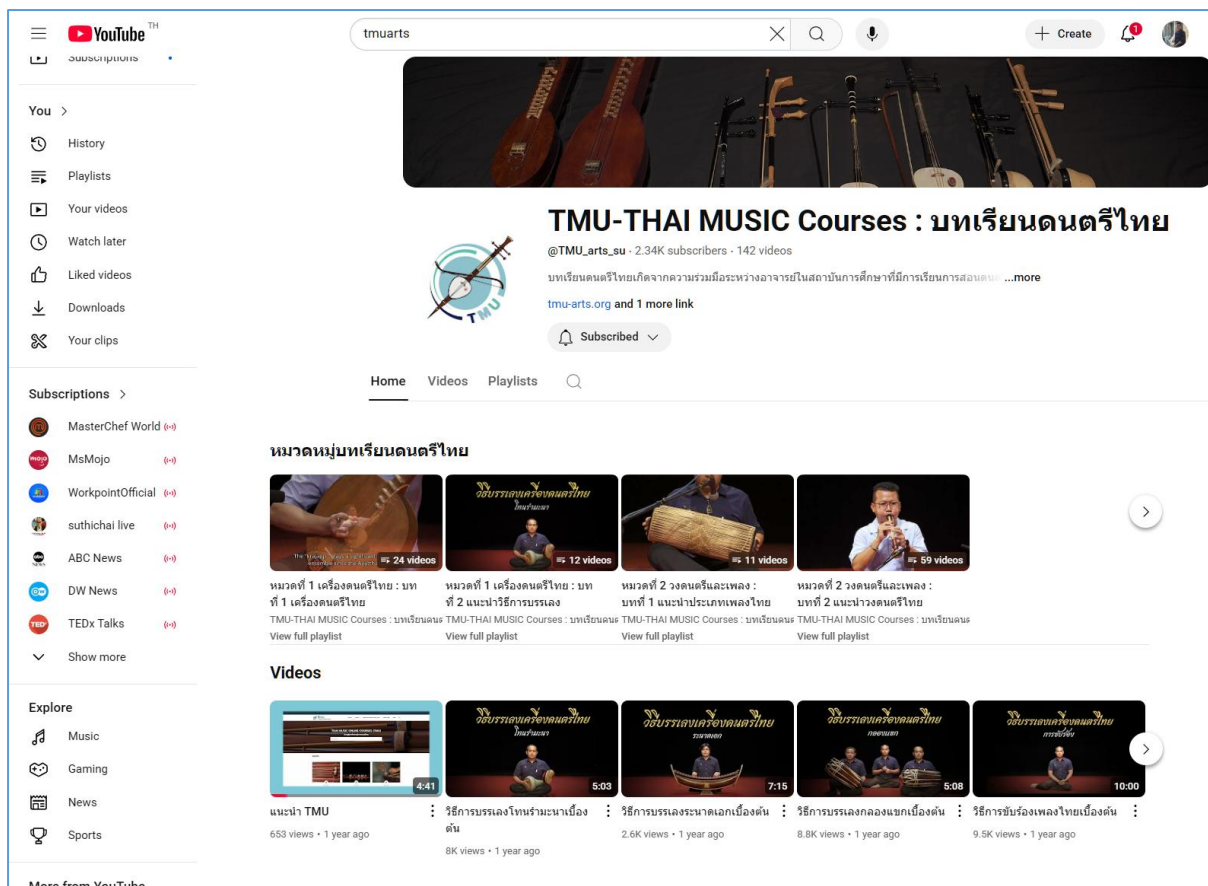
YouTube TH

tmuarts

Create

Subscriptions

You >

History

Playlists

Your videos

Watch later

Liked videos

Downloads

Your clips

Subscriptions >

MasterChef World

MsMojo

WorkpointOfficial

suthichai live

ABC News

DW News

TEDx Talks

Show more

Explore

Music

Gaming

News

Sports

More from YouTube

TMU-THAI MUSIC Courses : บทเรียนดนตรีไทย

@TMU_arts_su · 2.34K subscribers · 142 videos

บทเรียนดนตรีไทยเกิดจากความร่วมมือระหว่างอาจารย์ในสถาบันการศึกษาที่มีการเรียนการสอนดน ...more

tmu-arts.org and 1 more link

Subscribed

Home Videos Playlists

หมวดหมู่บทเรียนดนตรีไทย

24 videos
หมวดที่ 1 เครื่องดนตรีไทย : บทที่ 1 เครื่องดนตรีไทย
TMU-THAI MUSIC Courses : บทเรียนดนตรี
View full playlist

12 videos
หมวดที่ 1 เครื่องดนตรีไทย : บทที่ 2 แนะนำวิธีการบรรเลง
TMU-THAI MUSIC Courses : บทเรียนดนตรี
View full playlist

11 videos
หมวดที่ 2 วงดนตรีและเพลง : บทที่ 1 แนะนำประเภทเพลงไทย
TMU-THAI MUSIC Courses : บทเรียนดนตรี
View full playlist

59 videos
หมวดที่ 2 วงดนตรีและเพลง : บทที่ 2 แนะนำวงดนตรีไทย
TMU-THAI MUSIC Courses : บทเรียนดนตรี
View full playlist

Videos

4:41
แนะนำ TMU
653 views · 1 year ago

5:03
วิธีการบรรเลงโทนรำมะนาเบื้องต้น
8K views · 1 year ago

7:15
วิธีการบรรเลงระนาดเอกเบื้องต้น
2.6K views · 1 year ago

5:08
วิธีการบรรเลงกลองแขกเบื้องต้น
8.8K views · 1 year ago

10:00
วิธีการขับร้องเพลงไทยเบื้องต้น
9.5K views · 1 year ago